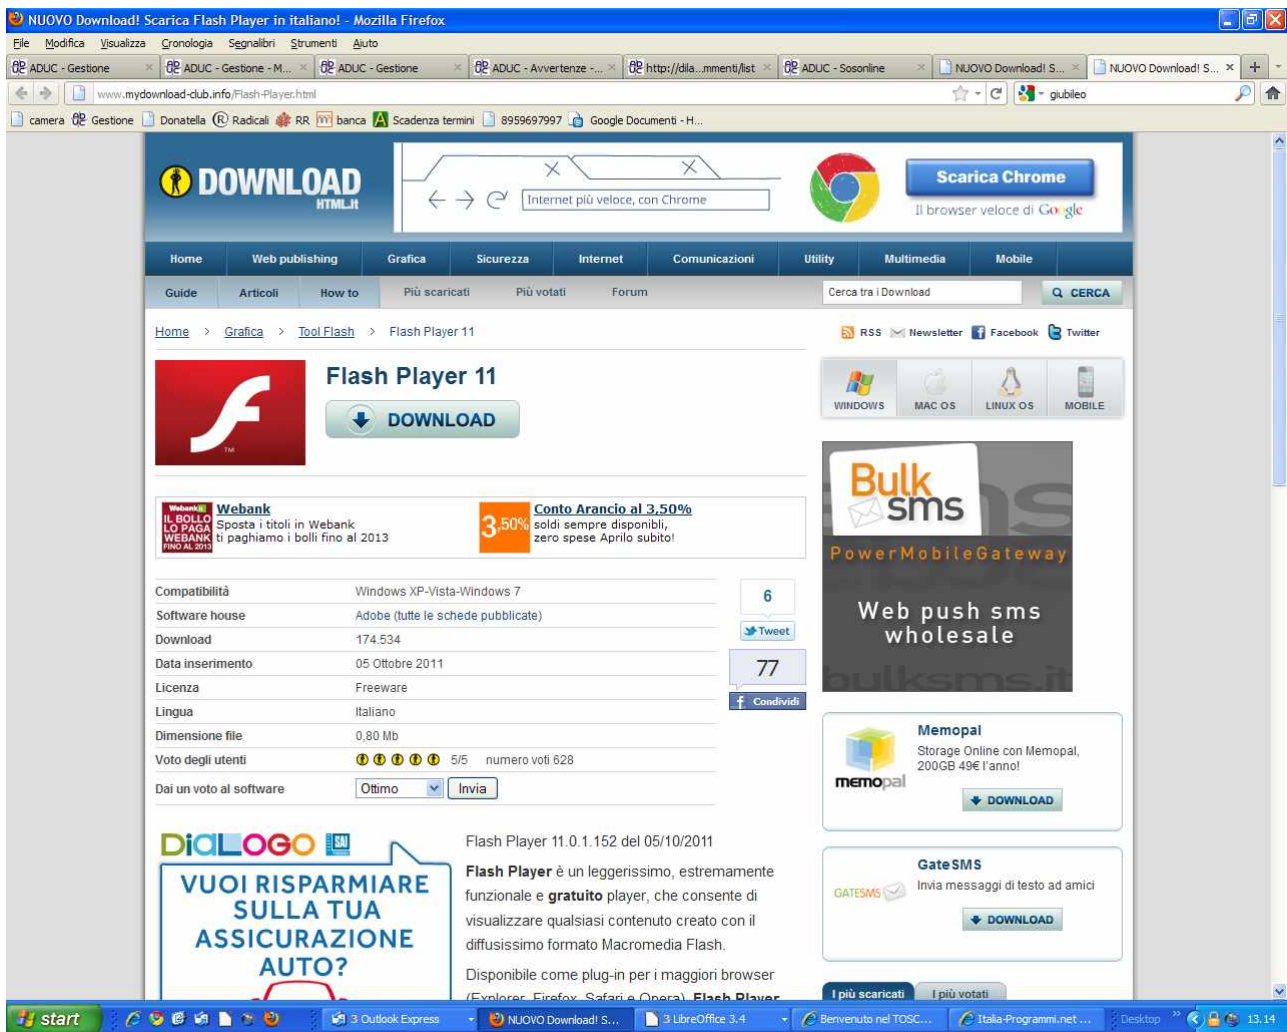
NUOVO Download! Scarica Flash Player in italiano! - Mozilla Firefox

File Modifica Visualizza Cronologia Segnalibri Strumenti Aiuto

ADUC - Gestione | ADUC - Gestione - M... | ADUC - Gestione | ADUC - Avvertenze - ... | http://dila...mmenti/list | ADUC - Sosonline | NUOVO Download! S... | NUOVO Download! S...

www.mydownload-club.info/Flash-Player.html

giubileo

camera Gestione Donatella Radicali RR banca Scadenza termini 8959697997 Google Documenti - H...

DOWNLOAD HTML.it

Internet più veloce, con Chrome

Scarica Chrome

Il browser veloce di Google

Home | Web publishing | Grafica | Sicurezza | Internet | Comunicazioni | Utility | Multimedia | Mobile

Guide | Articoli | How to | Più scaricati | Più votati | Forum

Cerca tra i Download

CERCA

Home > Grafica > Tool Flash > Flash Player 11

RSS Newsletter Facebook Twitter

Flash Player 11

DOWNLOAD

WINDOWS MAC OS LINUX OS MOBILE

Webank IL BOLLO LO PAGA WEBANK FINO AL 2013

Webank
Sposta i titoli in Webank ti paghiamo i bolli fino al 2013

3,50%
Conto Arancio al 3,50%
soldi sempre disponibili, zero spese Aprilo subito!

| | |
|---|---|
| Compatibilità | Windows XP-Vista-Windows 7 |
| Software house | Adobe (tutte le schede pubblicate) |
| Download | 174.534 |
| Data inserimento | 05 Ottobre 2011 |
| Licenza | Freeware |
| Lingua | Italiano |
| Dimensione file | 0,80 Mb |
| Voto degli utenti | 5/5 numero voti 628 |
| Dai un voto al software | Ottimo Invia |

6
Tweet
77
Condividi

Bulk sms
PowerMobileGateway
Web push sms wholesale
bulksms.it

Memopal
Storage Online con Memopal, 200GB 49€ l'anno!
memopal
DOWNLOAD

GateSMS
Invia messaggi di testo ad amici
GATESMS
DOWNLOAD

I più scaricati | I più votati

DiaLOGO
VUOI RISPARMIARE SULLA TUA ASSICURAZIONE AUTO?

Flash Player 11.0.1.152 del 05/10/2011

Flash Player è un leggerissimo, estremamente funzionale e gratuito player, che consente di visualizzare qualsiasi contenuto creato con il diffusissimo formato Macromedia Flash.

Disponibile come plug-in per i maggiori browser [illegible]

start | 3 Outlook Express | NUOVO Download! S... | 3 LibreOffice 3.4 | Benvenuto nel TOSC... | Italia-Programmi.net ... | Desktop | 13.14